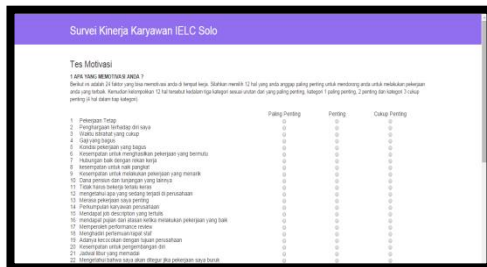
Survei Kinerja Karyawan IELC Solo

Tes Motivasi

1 APA YANG MEMOTIVASI ANDA ?

Berikut ini adalah 24 faktor yang bisa memotivasi anda di tempat kerja. Silahkan memilih 12 hal yang anda anggap paling penting untuk mendorong anda untuk melakukan pekerjaan anda yang terbaik. Kemudian kelompokkan 12 hal tersebut kedalam tiga kategori sesuai urutan dari yang paling penting, kategori 1 paling penting, 2 penting dan kategori 3 cukup penting (4 hal dalam tiap kategori)

| | Paling Penting | Penting | Cukup Penting |
|---|---|---|---|
| 1 Pekerjaan Tetap | | | |
| 2 Penghargaan terhadap diri saya | | | |
| 3 Waktu istirahat yang cukup | | | |
| 4 Gaji yang bagus | | | |
| 5 Kondisi pekerjaan yang bagus | | | |
| 6 Kesempatan untuk menghasilkan pekerjaan yang bermutu | | | |
| 7 Hubungan baik dengan rekan kerja | | | |
| 8 Kesempatan untuk naik pangkat | | | |
| 9 Kesempatan untuk melakukan pekerjaan yang menarik | | | |
| 10 Dana pensiun dan tunjangan yang lainnya | | | |
| 11 Tidak harus bekerja terlalu keras | | | |
| 12 mengetahui apa yang sedang terjadi di perusahaan | | | |
| 13 Merasa pekerjaan saya penting | | | |
| 14 Perlumpulan karyawan perusahaan | | | |
| 15 Mendapat job description yang tertulis | | | |
| 16 Mendapat pujian dari atasan ketika melakukan pekerjaan yang baik | | | |
| 17 Memperoleh performance review | | | |
| 18 Menghadiri pertemuan rapat staf | | | |
| 19 Adanya kecocokan dengan tujuan perusahaan | | | |
| 20 Kesempatan untuk pengembangan diri | | | |
| 21 Jadwal libur yang memadai | | | |
| 22 Mengetahui bahwa saya akan ditegur jika pekerjaan saya buruk | | | |